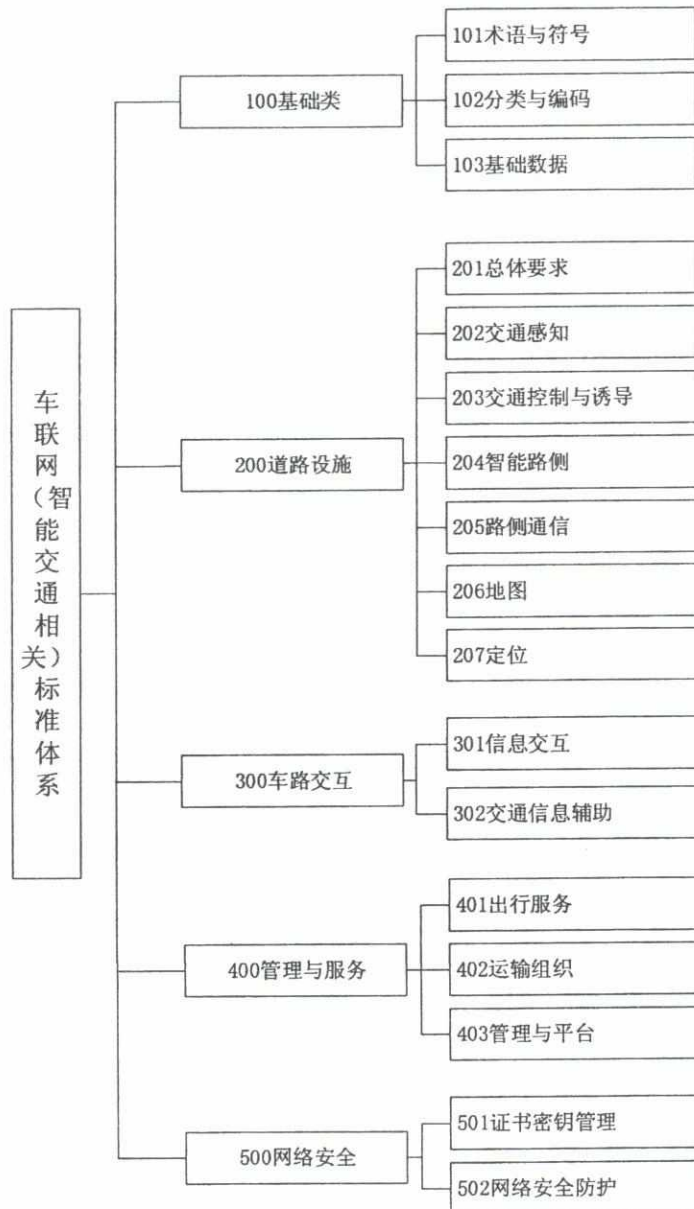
车联网（智能交通相关）标准体系

100基础类

101术语与符号

102分类与编码

103基础数据

200道路设施

201总体要求

202交通感知

203交通控制与诱导

204智能路侧

205路侧通信

206地图

207定位

300车路交互

301信息交互

302交通信息辅助

400管理与服务

401出行服务

402运输组织

403管理与平台

500网络安全

501证书密钥管理

502网络安全防护